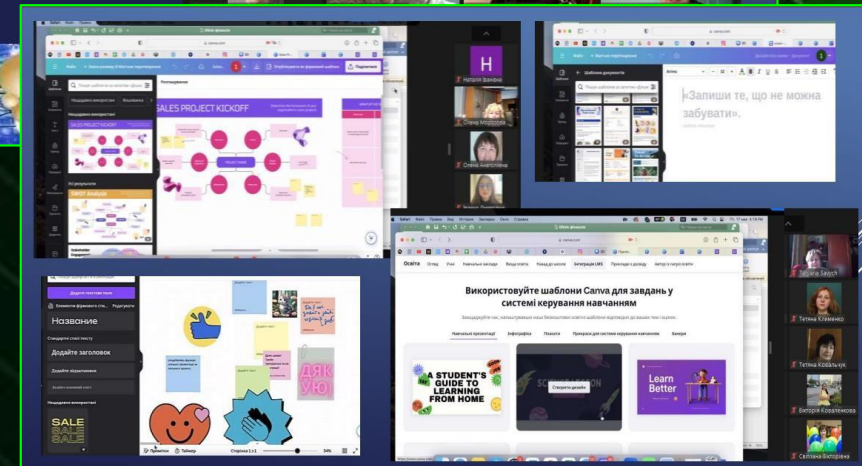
SALES PROJECT KICKOFF

PROJECT NAME

SWOT Analysis

Н

Наталія Вакфур

Олена Мірошник

Олена Анатоліївна

Шаблони документів

«Запиши те, що не можна забувати».

Додайте текстове поле

Елементи фірмового сти...

Редагувати

Название

Стандартні стилі тексту

Додайте заголовок

Додайте підзаголовок

Додайте основний текст

Нещодавно використані

SALE SALE SALE

ДЯК УЮ!

Примітки

Таймер

Сторінка 1 з 1

34%

Освіта

Використовуйте шаблони Canva для завдань у системі керування навчанням

Навчальні презентації

Інфографіка

Плакати

Шаблони для системи керування навчанням

Банери

A STUDENT'S GUIDE TO LEARNING FROM HOME

Створити дизайн

Learn Better

Tatyana Savych

Тетяна Клименко

Тетяна Ковальчук

Вікторія Коваленкова

Світлана Вікторівна